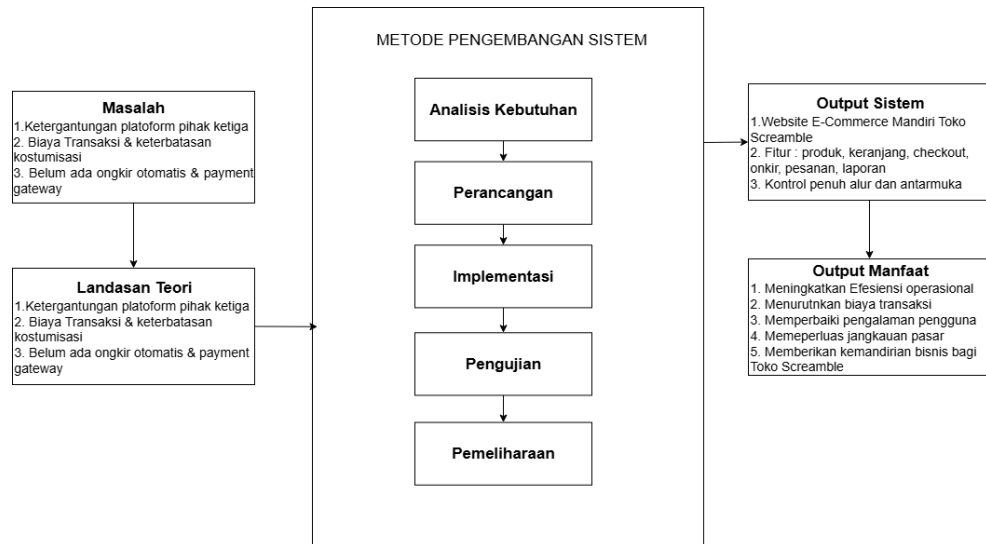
Masalah
1.Ketergantungan platoform pihak ketiga
2. Biaya Transaksi & keterbatasan kostumisasi
3. Belum ada ongkir otomatis & payment gateway

Landasan Teori
1.Ketergantungan platoform pihak ketiga
2. Biaya Transaksi & keterbatasan kostumisasi
3. Belum ada ongkir otomatis & payment gateway

METODE PENGEMBANGAN SISTEM

Analisis Kebutuhan

Perancangan

Implementasi

Pengujian

Pemeliharaan

Output Sistem
1.Website E-Commerce Mandiri Toko Screamble
2. Fitur : produk, keranjang, checkout, onkir, pesanan, laporan
3. Kontrol penuh alur dan antarmuka

Output Manfaat
1. Meningkatkan Efesiensi operasional
2. Menurutnkan biaya transaksi
3. Memperbaiki pengalaman pengguna
4. Memeperluas jangkauan pasar
5. Memberikan kemandirian bisnis bagi Toko Screamble